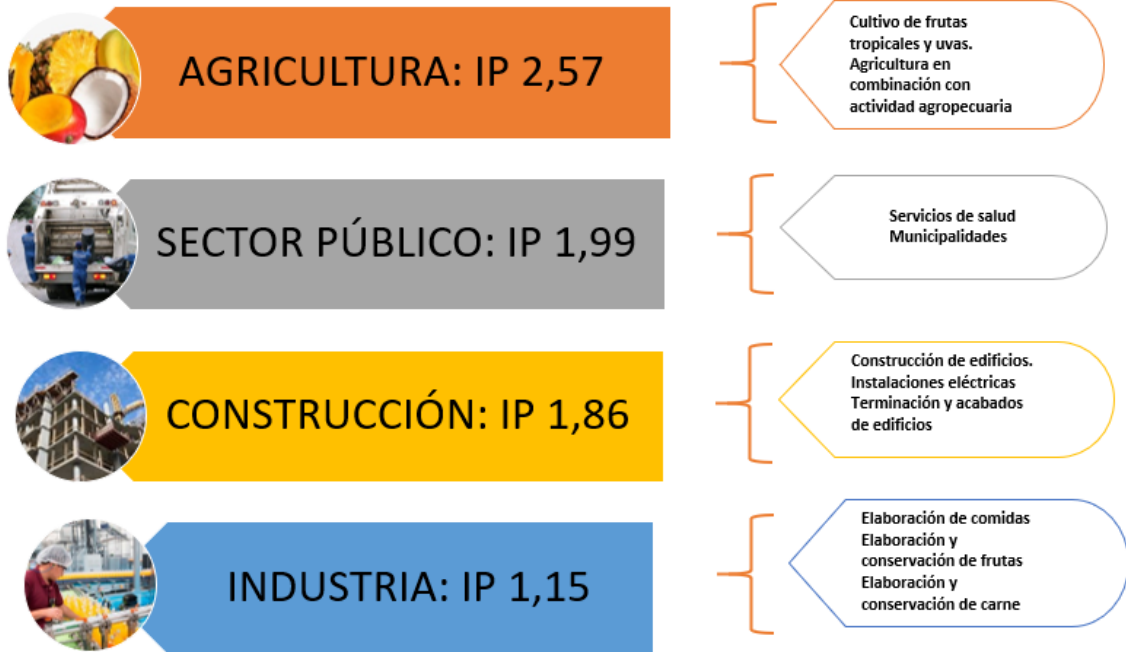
AGRICULTURA: IP 2,57

Cultivo de frutas tropicales y uvas. Agricultura en combinación con actividad agropecuaria

SECTOR PÚBLICO: IP 1,99

Servicios de salud
Municipalidades

CONSTRUCCIÓN: IP 1,86

Construcción de edificios.
Instalaciones eléctricas
Terminación y acabados de edificios

INDUSTRIA: IP 1,15

Elaboración de comidas
Elaboración y conservación de frutas
Elaboración y conservación de carne